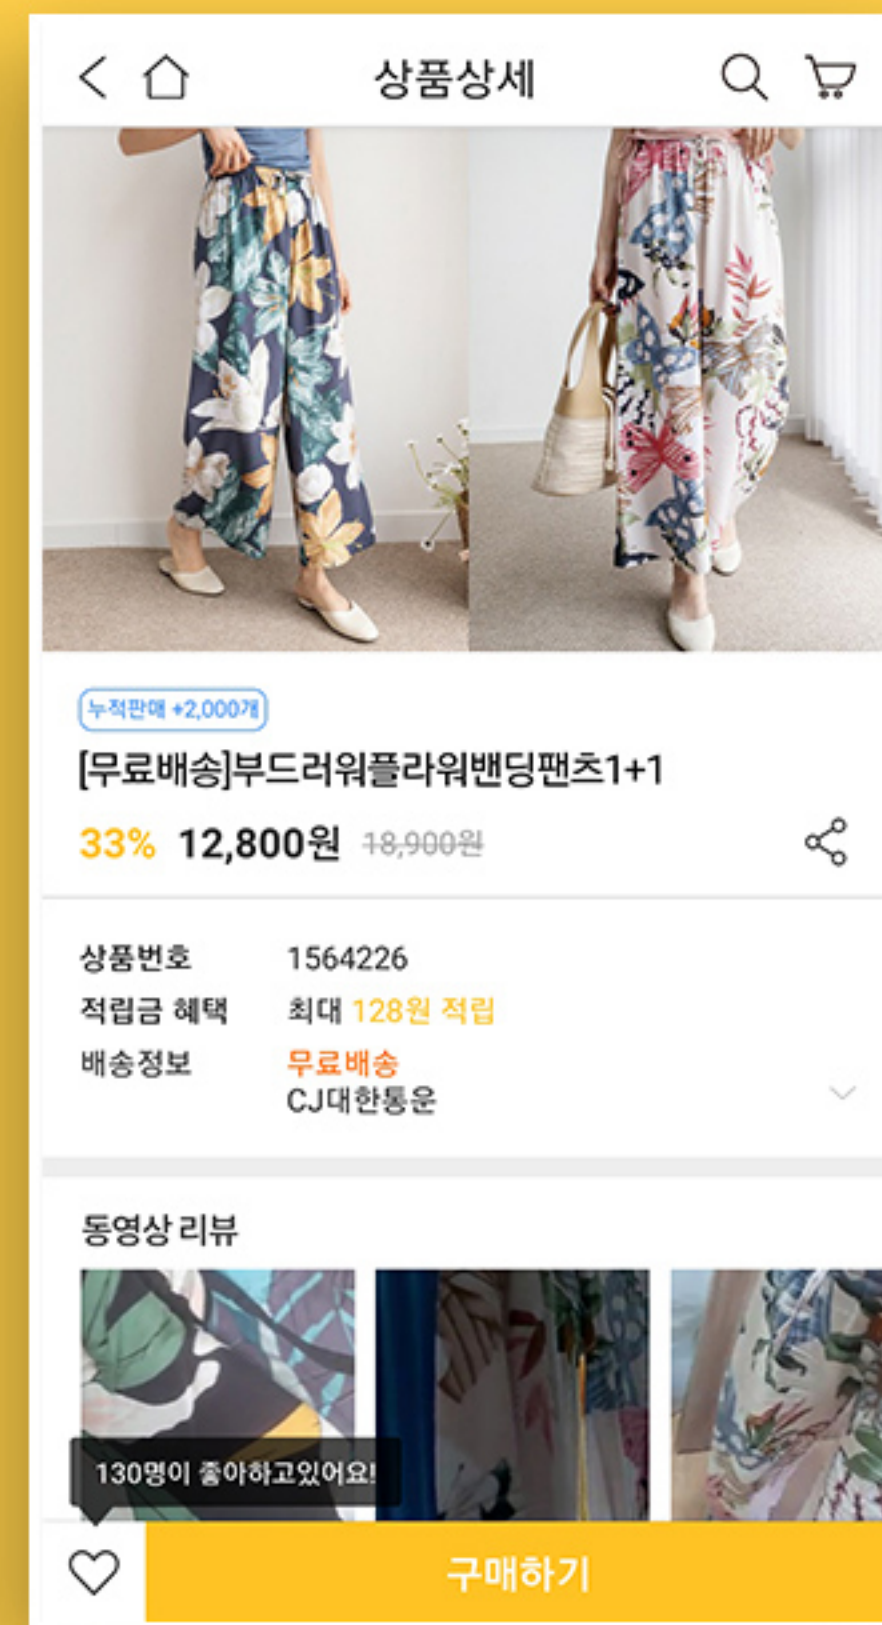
상품상세

누적판매 +2,000개

[무료배송]부드러워플라워밴딩팬츠1+1

33% 12,800원 18,900원

| 상품번호 | 1564226 |
|---|---|
| 적립금 혜택 | 최대 128원 적립 |
| 배송정보 | 무료배송 CJ대한통운 |

동영상 리뷰

130명이 좋아하고있어요!

구매하기